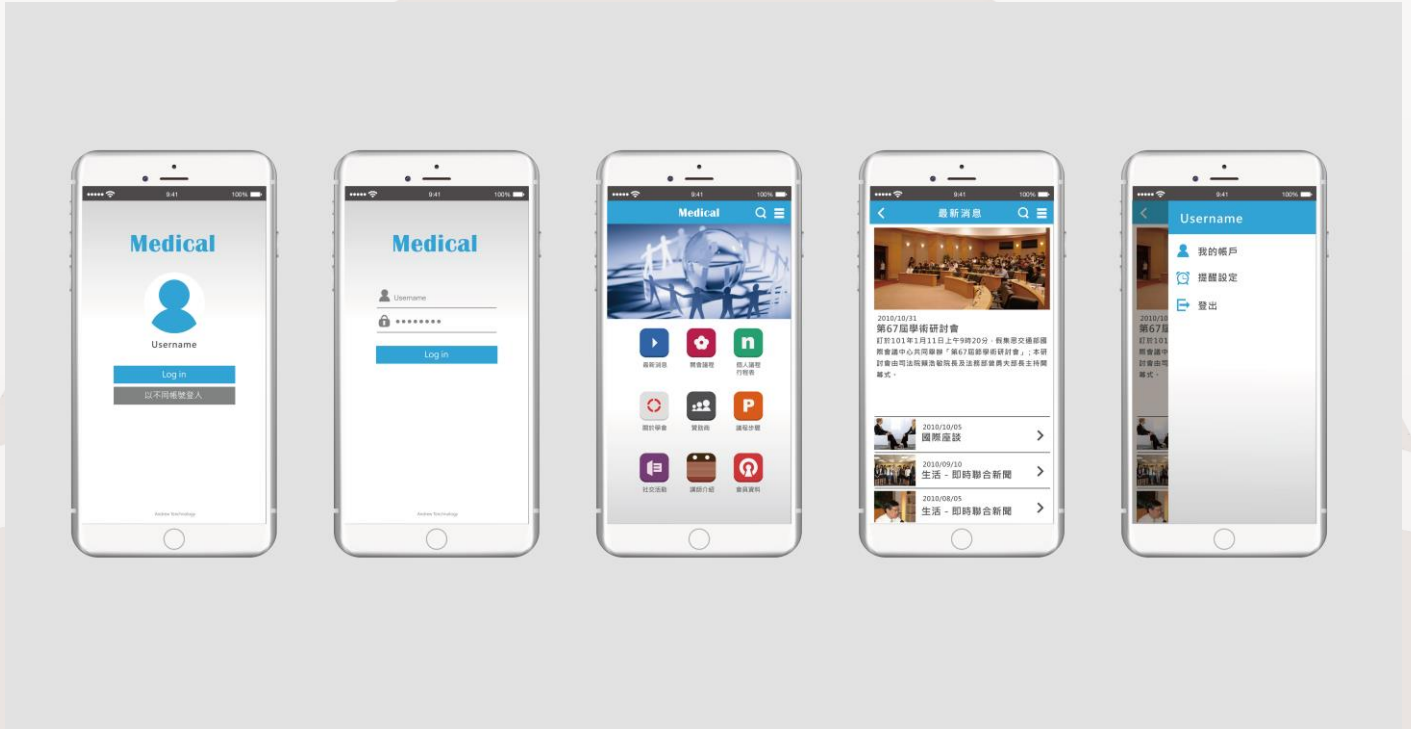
9:41 100%

Medical

Username

Log in

以不同帳號登入

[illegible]

9:41 100%

Medical

Username

••••••••

Log in

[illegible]

9:41 100%

Medical

最新消息 開會議程 個人議程行程表

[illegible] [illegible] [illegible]

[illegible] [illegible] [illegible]

9:41 100%

最新消息

2010/10/31
第67屆學術研討會
訂於101年1月11日上午9時20分，假集思交通部國際會議中心共同舉辦「第67屆節學術研討會」；本研討會由司法院賴浩敏院長及法務部曾勇夫部長主持開幕式。

2010/10/05
國際座談

2010/09/10
生活 - 即時聯合新聞

2010/08/05
生活 - 即時聯合新聞

9:41 100%

Username

我的帳戶

提醒設定

登出

2010/10
第67
訂於101
際會議中
討會由司
幕式。